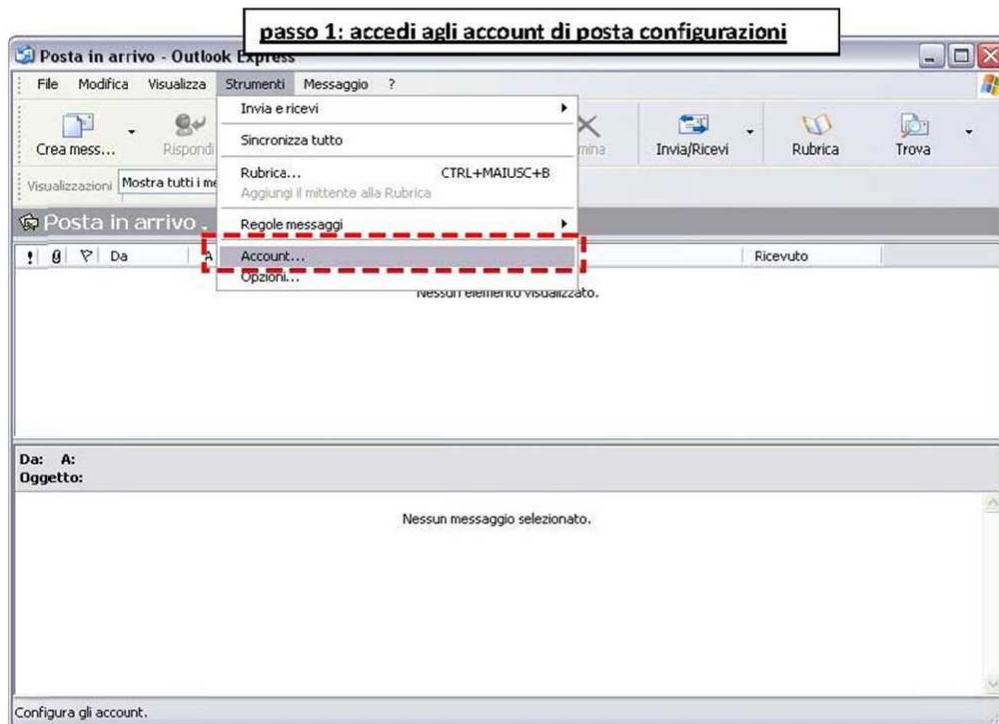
passo 1: accedi agli account di posta configurazioni

Posta in arrivo - Outlook Express

File Modifica Visualizza Strumenti Messaggio ?

Invia e ricevi
Sincronizza tutto
Rubrica... CTRL+MAIUSC+B
Aggiungi il mittente alla Rubrica
Regole messaggi
Account...
Opzioni...

Crea mess... Rispondi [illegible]mina Invia/Ricevi Rubrica Trova

Visualizzazioni Mostra tutti i me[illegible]

Posta in arrivo

! Da A Ricevuto

Nessun elemento visualizzato.

Da: A:
Oggetto:

Nessun messaggio selezionato.

Configura gli account.